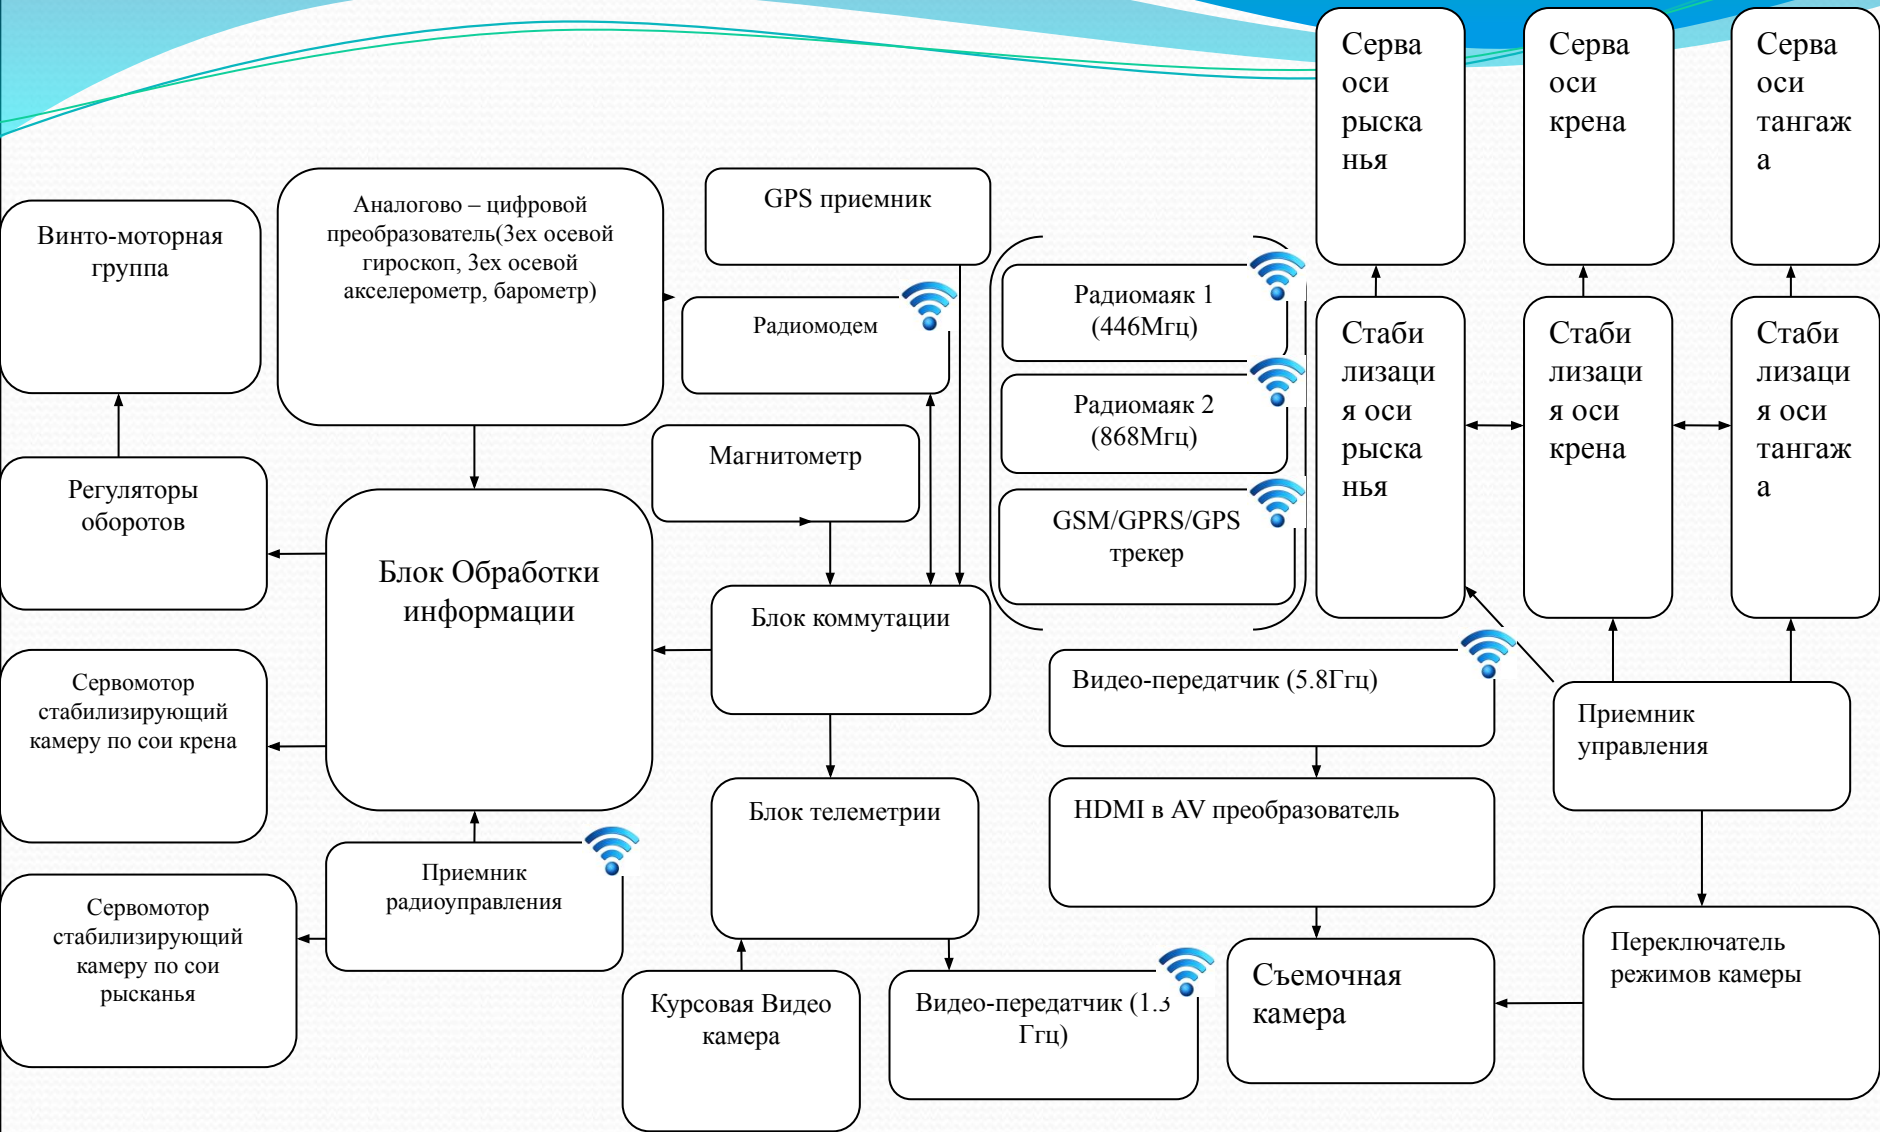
Серва оси рыска нья

Серва оси крена

Серва оси тангаж а

Винто-моторная группа

Аналогово – цифровой преобразователь(3ех осевой гироскоп, 3ех осевой акселерометр, барометр)

GPS приемник

Радиомодем

Радиомаяк 1 (446Мгц)

Радиомаяк 2 (868Мгц)

GSM/GPRS/GPS трекер

Стаби лизаци я оси рыска нья

Стаби лизаци я оси крена

Стаби лизаци я оси тангаж а

Регуляторы оборотов

Магнитометр

Блок Обработки информации

Блок коммутации

Видео-передатчик (5.8Ггц)

Приемник управления

Сервомотор стабилизирующий камеру по сои крена

HDMI в AV преобразователь

Блок телеметрии

Приемник радиоуправления

Сервомотор стабилизирующий камеру по сои рысканья

Переключатель режимов камеры

Курсовая Видео камера

Видео-передатчик (1.3 Ггц)

Съемочная камера